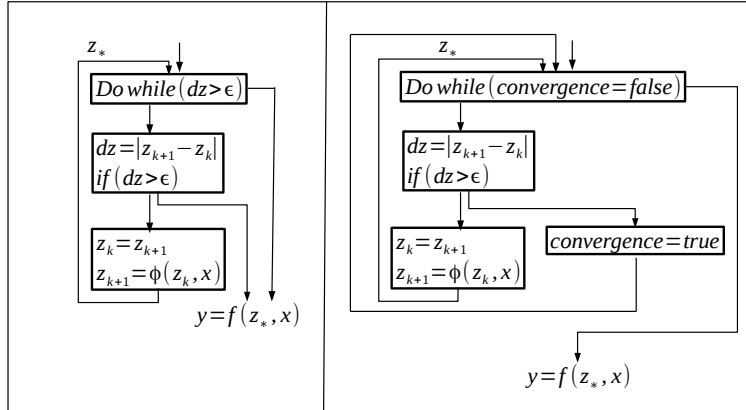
$z_*$

$Do\ while\ (dz > \epsilon)$

$dz = |z_{k+1} - z_k|$
$if\ (dz > \epsilon)$

$z_k = z_{k+1}$
$z_{k+1} = \phi(z_k, x)$

$y = f(z_*, x)$

$z_*$

$Do\ while\ (convergence = false)$

$dz = |z_{k+1} - z_k|$
$if\ (dz > \epsilon)$

$z_k = z_{k+1}$
$z_{k+1} = \phi(z_k, x)$

$convergence = true$

$y = f(z_*, x)$